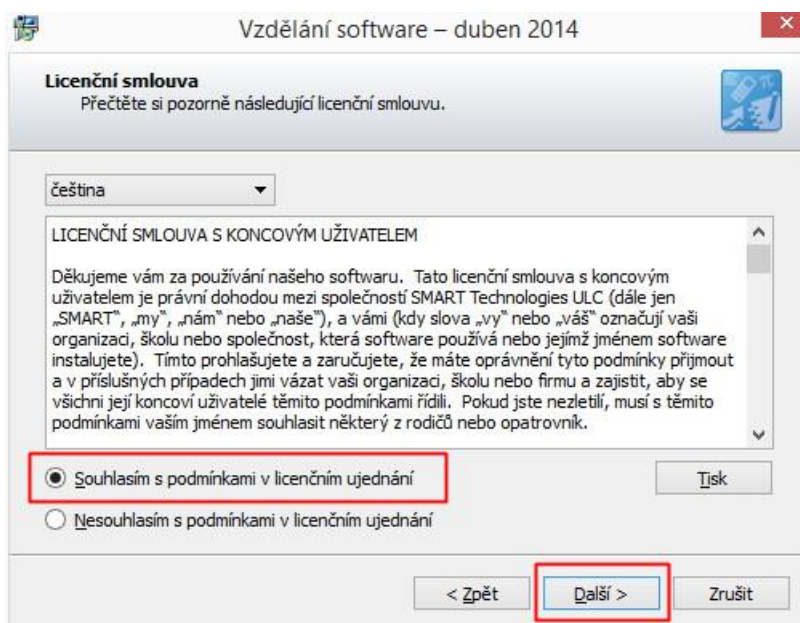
Vzdělání software – duben 2014

Licenční smlouva
Přečtěte si pozorně následující licenční smlouvu.

čeština

LICENČNÍ SMLOUVA S KONCOVÝM UŽIVATELEM

Děkujeme vám za používání našeho softwaru. Tato licenční smlouva s koncovým uživatelem je právní dohodou mezi společností SMART Technologies ULC (dále jen „SMART", „my", „nám" nebo „naše"), a vámi (kdy slova „vy" nebo „váš" označují vaši organizaci, školu nebo společnost, která software používá nebo jejímž jménem software instalujete). Tímto prohlašujete a zaručujete, že máte oprávnění tyto podmínky přijmout a v příslušných případech jimi vázat vaši organizaci, školu nebo firmu a zajistit, aby se všichni její koncoví uživatelé těmito podmínkami řídili. Pokud jste nezletilí, musí s těmito podmínkami vaším jménem souhlasit některý z rodičů nebo opatrovník.

Souhlasím s podmínkami v licenčním ujednání

Tisk

Nesouhlasím s podmínkami v licenčním ujednání

< Zpět

Další >

Zrušit